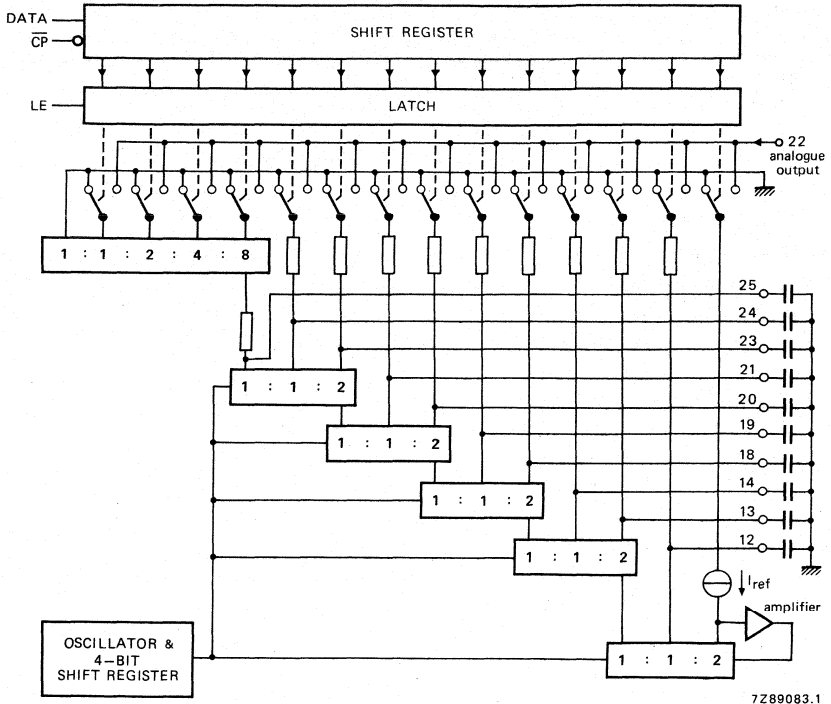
DATA
$\overline{CP}$
SHIFT REGISTER
LE
LATCH
22
analogue output
1 : 1 : 2 : 4 : 8
25
24
23
21
20
19
18
14
13
12
1 : 1 : 2
1 : 1 : 2
1 : 1 : 2
1 : 1 : 2
$I_{ref}$
amplifier
OSCILLATOR & 4–BIT SHIFT REGISTER
1 : 1 : 2
7Z89083.1